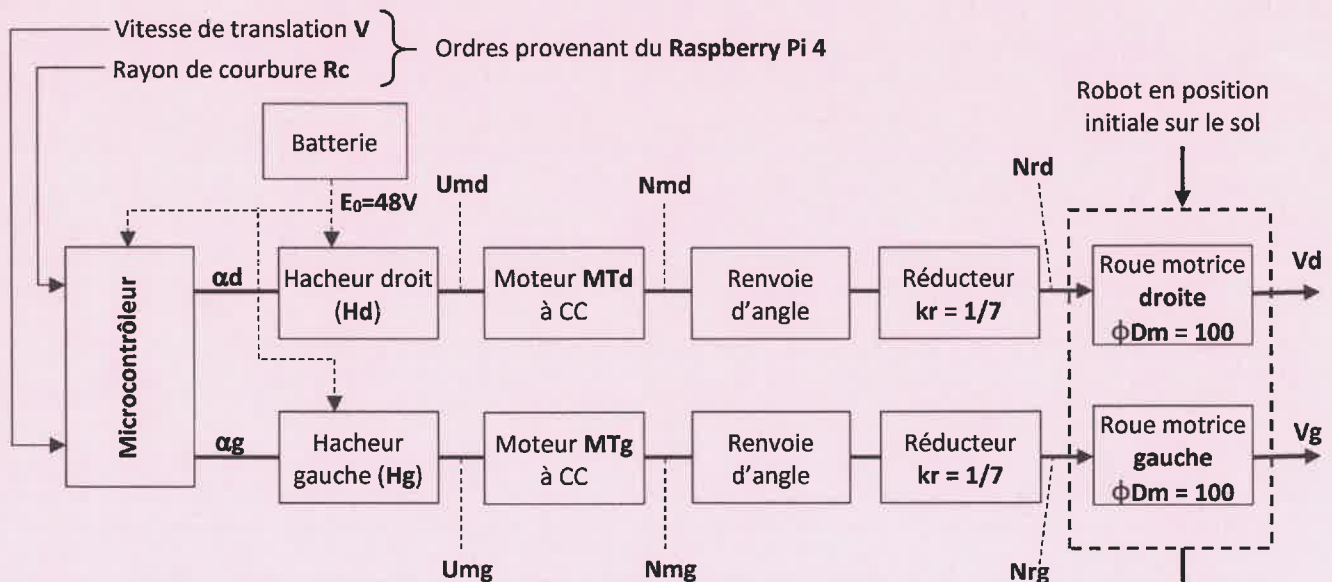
Vitesse de translation **V**
Rayon de courbure **Rc**
Ordres provenant du **Raspberry Pi 4**

Robot en position initiale sur le sol

Batterie

$E_0$=48V

Umd

Nmd

Nrd

Microcontrôleur

αd

Hacheur droit (Hd)

Moteur MTd à CC

Renvoie d'angle

Réducteur kr = 1/7

Roue motrice droite ϕDm = 100

Vd

αg

Hacheur gauche (Hg)

Moteur MTg à CC

Renvoie d'angle

Réducteur kr = 1/7

Roue motrice gauche ϕDm = 100

Vg

Umg

Nmg

Nrg